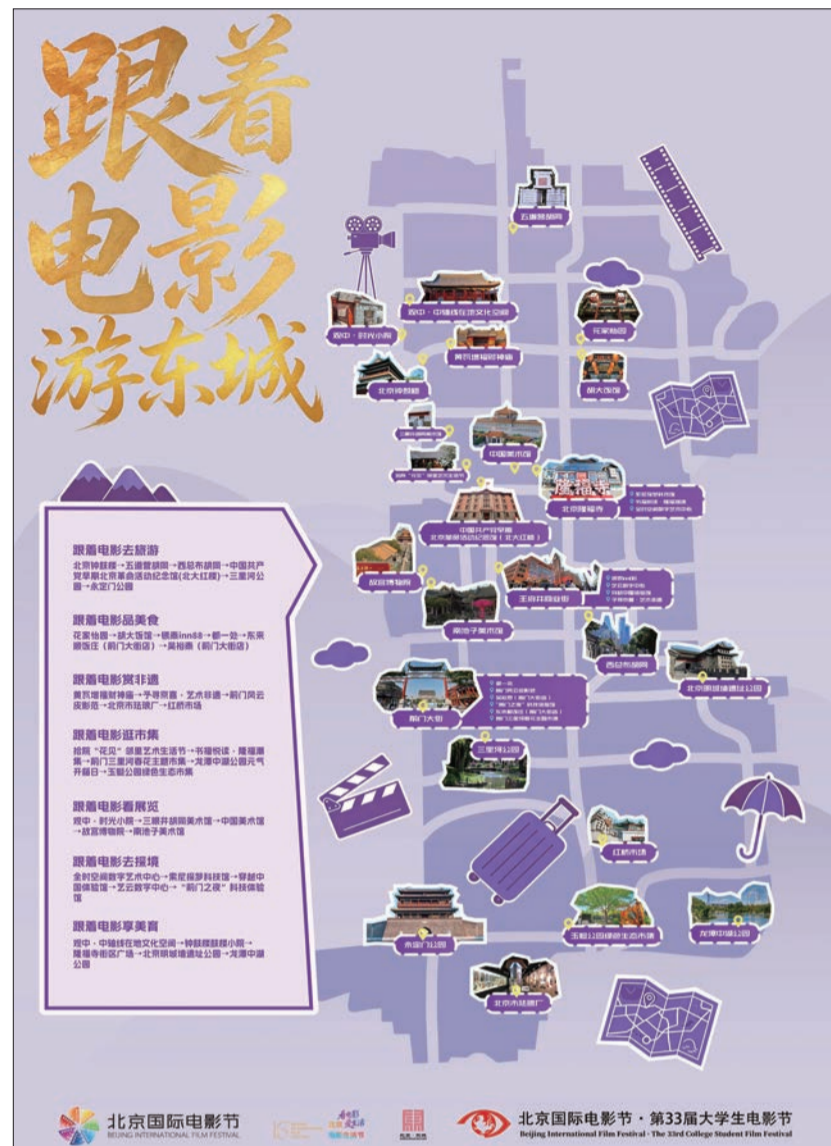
跟着电影游东城

五道营胡同

观中·时光小院

观中·中轴线在地文化空间

东城博物馆

黄寺道观财神庙

元宝胡同

鼓大饭店

中国美术馆

北京隆福寺

中国共产党早期北京革命活动纪念馆（北大红楼）

故宫博物院

王府井步行街

南池子美术馆

西总布胡同

北京明城墙遗址公园

前门大街

三里河公园

红桥市场

永定门公园

玉蜓公园绿色生态市集

龙潭中湖公园

北京市珐琅厂

跟着电影去旅游
北京钟鼓楼→五道营胡同→西总布胡同→中国共产党早期北京革命活动纪念馆（北大红楼）→三里河公园→永定门公园

跟着电影品美食
花家怡园→胡大饭馆→银座inn88→都一处→东来顺饭庄（前门大街店）→吴裕泰（前门大街店）

跟着电影赏非遗
黄寺道观财神庙→予德京作·艺术非遗→前门风云皮影苑→北京市珐琅厂→红桥市场

跟着电影逛市集
抱院"花见"胡同艺术生活节→书痕悦读·隆福潮集→前门三里河春花主题市集→龙潭中湖公园元气开园日→玉蜓公园绿色生态市集

跟着电影看展览
观中·时光小院→三眼井胡同美术馆→中国美术馆→故宫博物院→南池子美术馆

跟着电影去探境
全时空间数字艺术中心→索尼探梦科技馆→穿越中国体验馆→艺云数字中心→"前门之夜"科技体验馆

跟着电影享美宵
观中·中轴线在地文化空间→钟鼓楼鼓楼小院→隆福寺街区广场→北京明城墙遗址公园→龙潭中湖公园

北京国际电影节
BEIJING INTERNATIONAL FILM FESTIVAL

北京国际电影节·第33届大学生电影节
Beijing International Film Festival · The 33rd College Student Film Festival